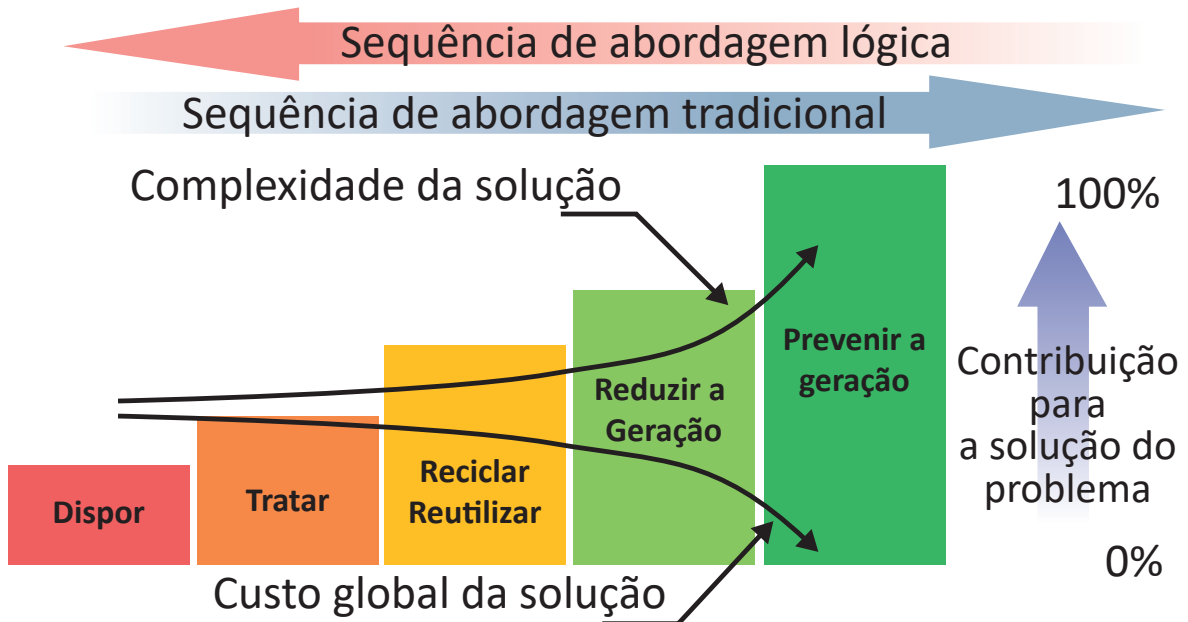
Sequência de abordagem lógica

Sequência de abordagem tradicional

Complexidade da solução

100%

Prevenir a geração

Reduzir a Geração

Reciclar Reutilizar

Tratar

Dispor

Contribuição para a solução do problema

0%

Custo global da solução